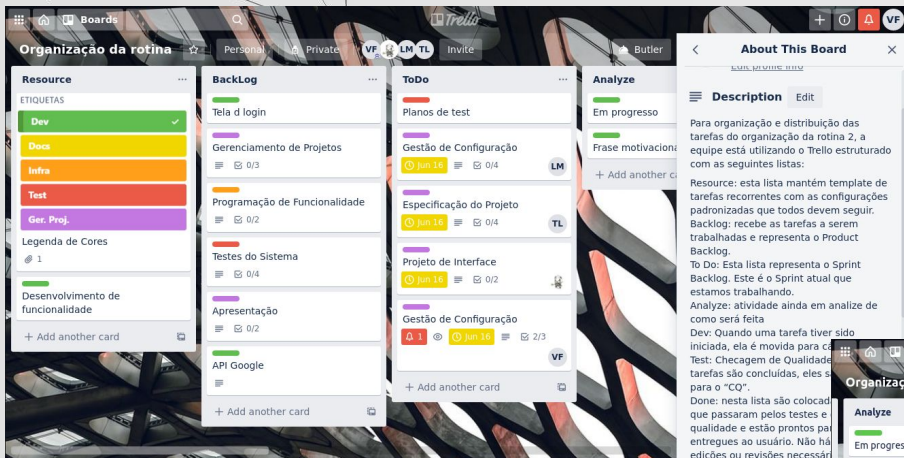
Boards

Trello

VF

Organização da rotina

Personal

Private

VF LM TL

Invite

Butler

Resource

ETIQUETAS

Dev

Docs

Infra

Test

Ger. Proj.

Legenda de Cores

1

Desenvolvimento de funcionalidade

+ Add another card

BackLog

Tela d login

Gerenciamento de Projetos

0/3

Programação de Funcionalidade

0/2

Testes do Sistema

0/4

Apresentação

0/2

API Google

+ Add another card

ToDo

Planos de test

Gestão de Configuração

Jun 16

0/4

LM

Especificação do Projeto

Jun 16

0/4

TL

Projeto de Interface

Jun 16

0/2

Gestão de Configuração

1

Jun 16

2/3

VF

+ Add another card

Analyze

Em progresso

Frase motivaciona

+ Add another car

About This Board

Edit profile info

Description

Edit

Para organização e distribuição das tarefas do organização da rotina 2, a equipe está utilizando o Trello estruturado com as seguintes listas:

Resource: esta lista mantém template de tarefas recorrentes com as configurações padronizadas que todos devem seguir.
Backlog: recebe as tarefas a serem trabalhadas e representa o Product Backlog.
To Do: Esta lista representa o Sprint Backlog. Este é o Sprint atual que estamos trabalhando.
Analyze: atividade ainda em analize de como será feita
Dev: Quando uma tarefa tiver sido iniciada, ela é movida para ca
Test: Checagem de Qualidade
tarefas são concluídas, eles s
para o "CQ".
Done: nesta lista são colocad
que passaram pelos testes e
qualidade e estão prontos par
entregues ao usuário. Não há
edições ou revisões necessár

Organiza

Analyze

Em progres